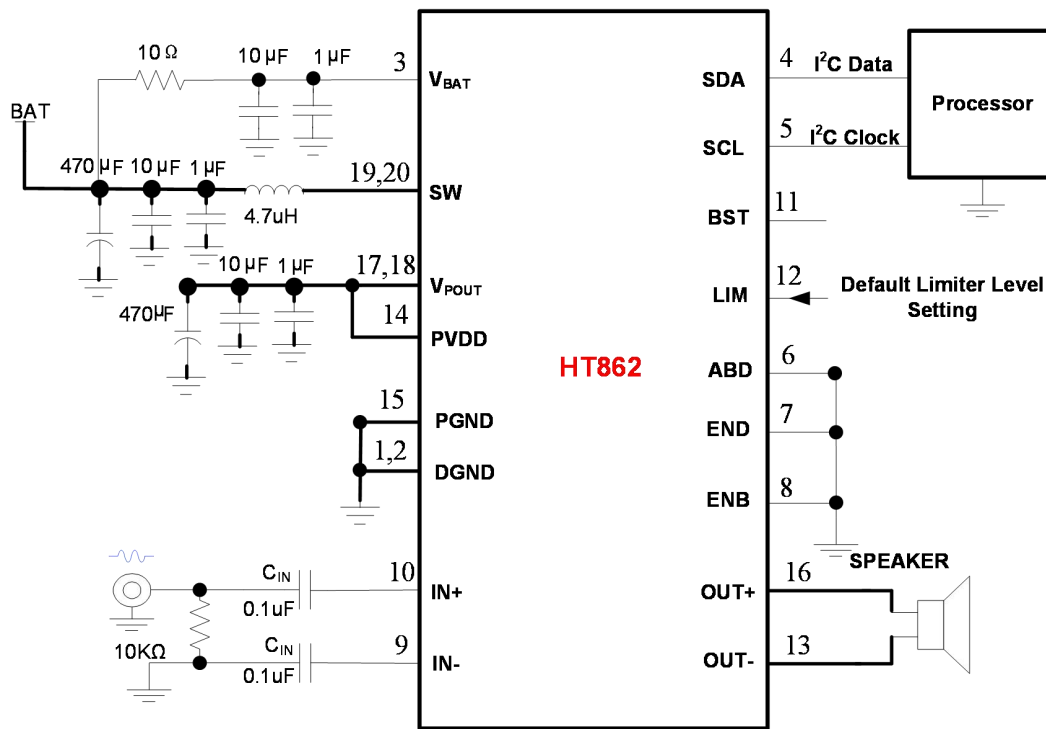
10 Ω
10 μF
1 μF
3
$V_{BAT}$
BAT
470 μF
10 μF
1 μF
19,20
SW
4.7uH
10 μF
1 μF
17,18
$V_{POUT}$
470μF
14
PVDD
15
PGND
1,2
DGND
$C_{IN}$
10
IN+
0.1uF
10KΩ
$C_{IN}$
9
IN-
0.1uF
HT862
4
$I^2C$ Data
SDA
Processor
5
$I^2C$ Clock
SCL
11
BST
12
LIM
Default Limiter Level Setting
6
ABD
7
END
8
ENB
SPEAKER
16
OUT+
13
OUT-